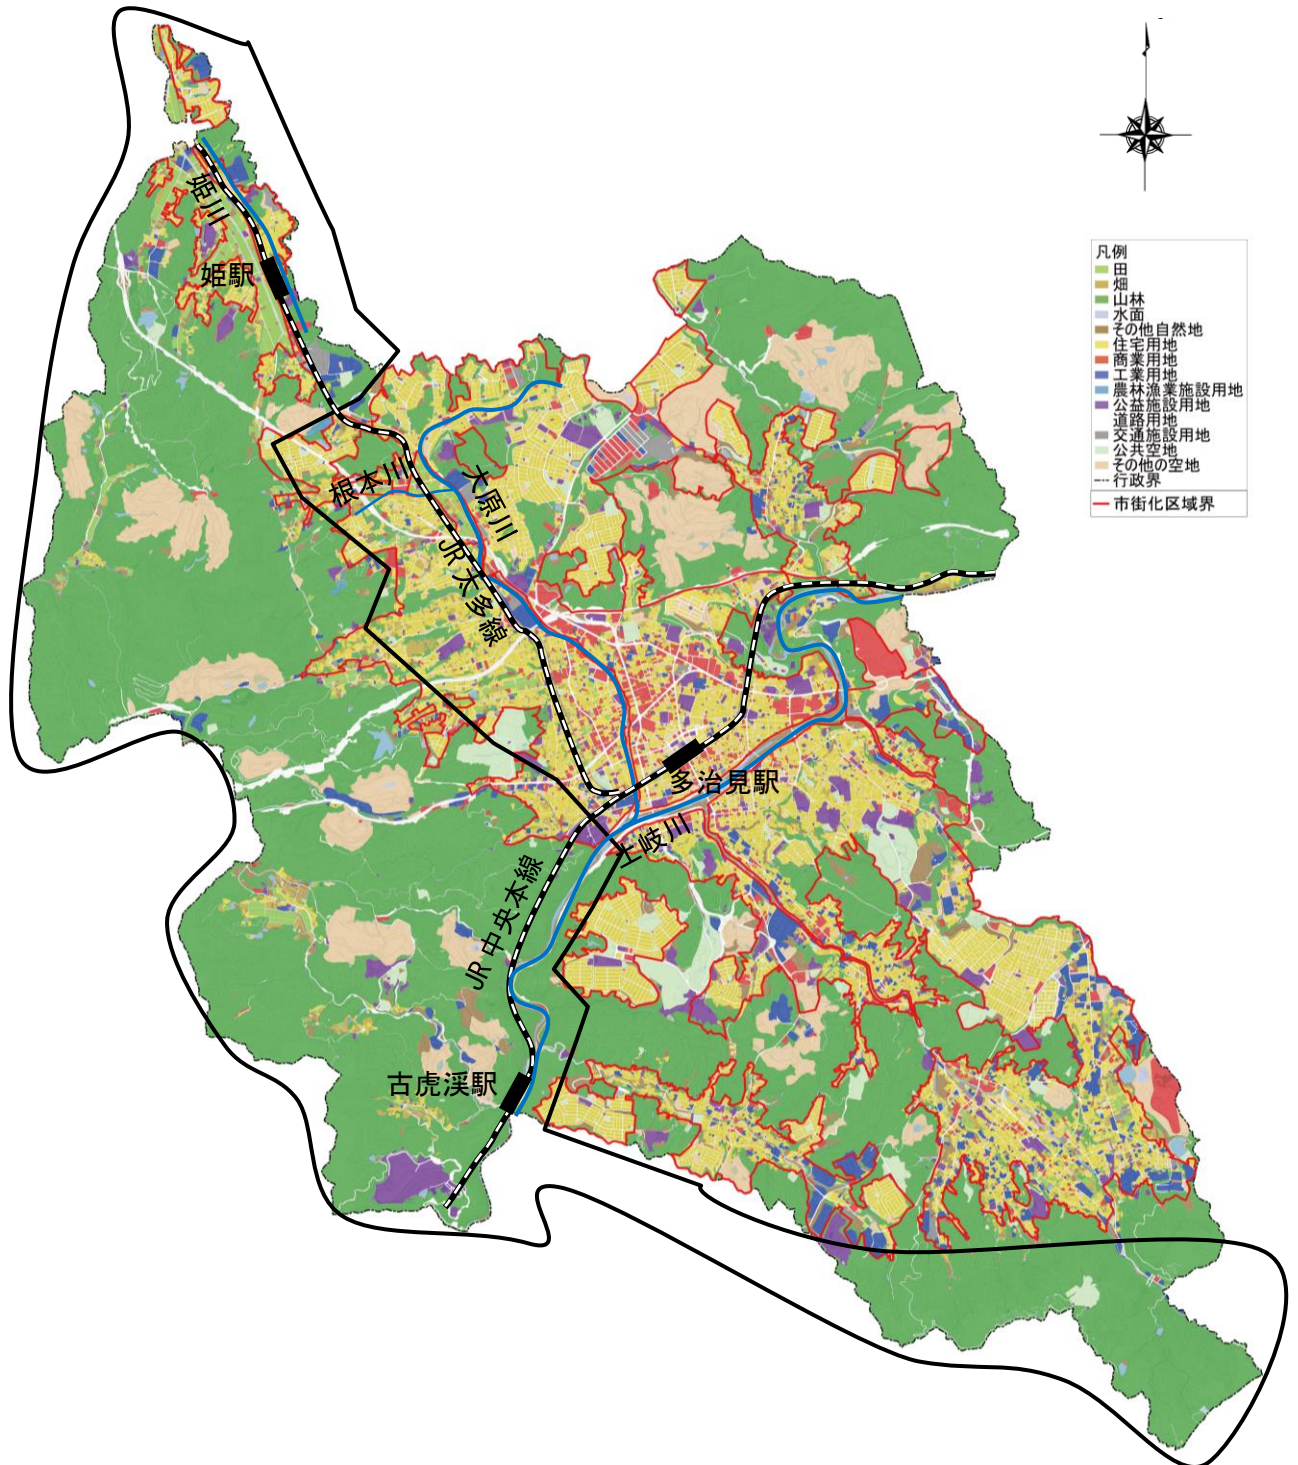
凡例
田
畑
山林
水面
その他自然地
住宅用地
商業用地
工業用地
農林漁業施設用地
公益施設用地
道路用地
交通施設用地
公共空地
その他の空地
行政界
市街化区域界

姫川
姫駅
根本川
大原川
JR太多線
多治見駅
土岐川
JR中央本線
古虎渓駅